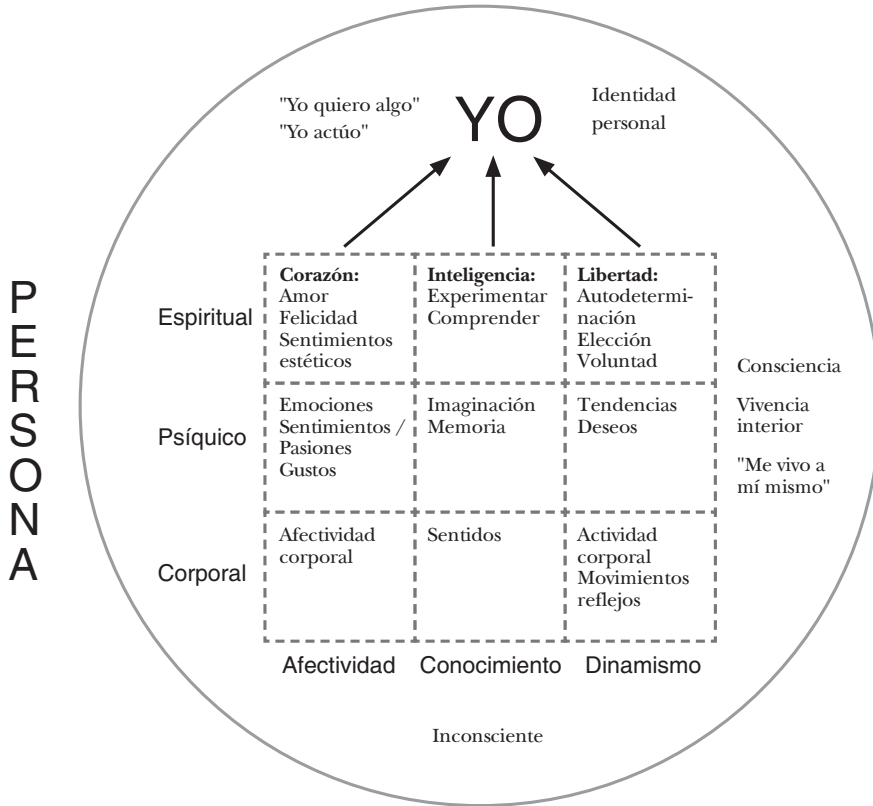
PERSONA

"Yo quiero algo"
"Yo actúo"

YO

Identidad personal

| | Afectividad | Conocimiento | Dinamismo |
|---|---|---|---|
| Espiritual | **Corazón:** Amor Felicidad Sentimientos estéticos | **Inteligencia:** Experimentar Comprender | **Libertad:** Autodeterminación Elección Voluntad |
| Psíquico | Emociones Sentimientos / Pasiones Gustos | Imaginación Memoria | Tendencias Deseos |
| Corporal | Afectividad corporal | Sentidos | Actividad corporal Movimientos reflejos |

Consciencia

Vivencia interior

"Me vivo a mí mismo"

Inconsciente